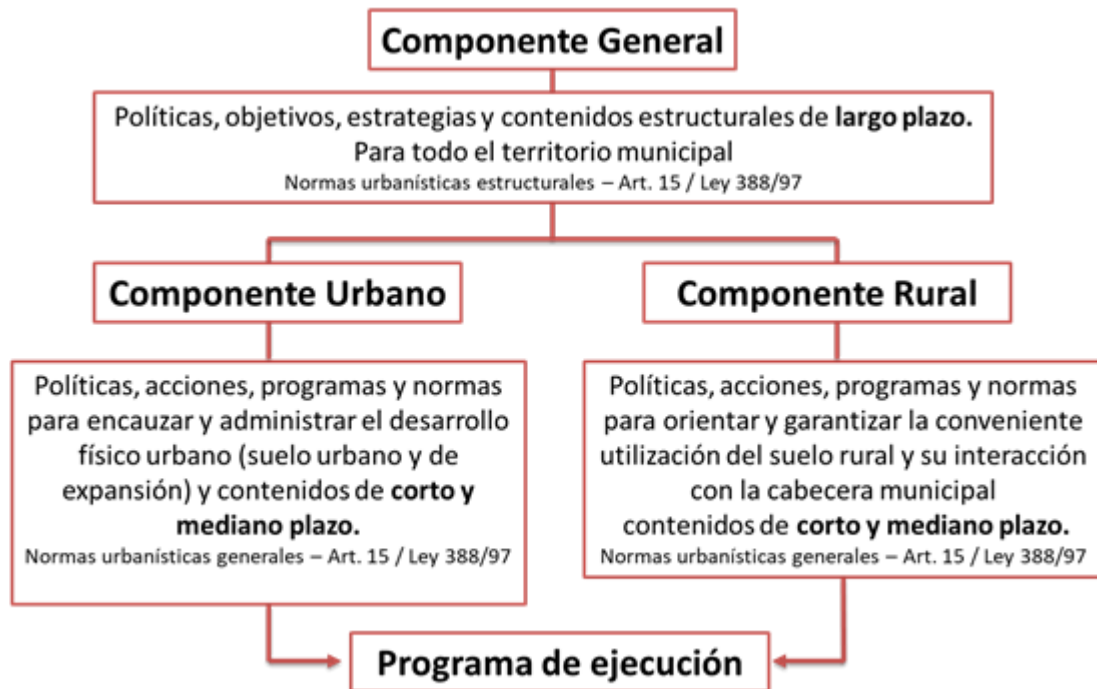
Componente General

Políticas, objetivos, estrategias y contenidos estructurales de **largo plazo.**
Para todo el territorio municipal
Normas urbanísticas estructurales – Art. 15 / Ley 388/97

Componente Urbano

Políticas, acciones, programas y normas para encauzar y administrar el desarrollo físico urbano (suelo urbano y de expansión) y contenidos de **corto y mediano plazo.**
Normas urbanísticas generales – Art. 15 / Ley 388/97

Componente Rural

Políticas, acciones, programas y normas para orientar y garantizar la conveniente utilización del suelo rural y su interacción con la cabecera municipal
contenidos de **corto y mediano plazo.**
Normas urbanísticas generales – Art. 15 / Ley 388/97

Programa de ejecución